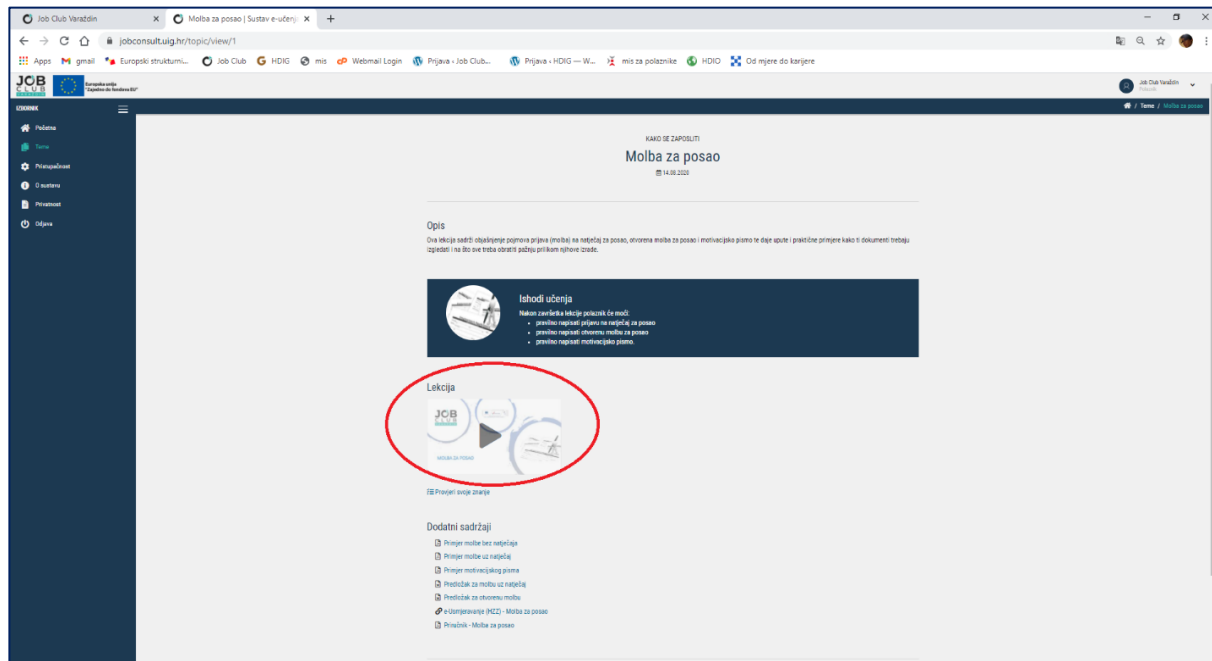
Job Club Varaždin
Molba za posao | Sustav e-učenja
jobconsult.uig.hr/topic/view/1
Apps gmail Europski strukturni... Job Club HDIG mis Webmail Login Prijava › Job Club... Prijava › HDIG — W... mis za polaznike HDIO Od mjere do karijere

JOB CLUB
Europska unija
"Zajedno do fondova EU"
Job Club Varaždin
Polaznik

IZBORNIK
Početna
Teme
Prilagođenost
O sustavu
Privatnost
Odjava

Teme / Molba za posao

KAKO SE ZAPOSLITI
Molba za posao
14.08.2020

Opis
Ova lekcija sadrži objašnjenje pojmova prijava (molba) na natječaj za posao, otvorena molba za posao i motivacijsko pismo te daje upute i praktične primjere kako ti dokumenti trebaju izgledati i na što ove treba obratiti pažnju prilikom njihove izrade.

Ishodi učenja
Nakon završetka lekcije polaznik će moći:
- pravilno napisati prijavu na natječaj za posao
- pravilno napisati otvorenu molbu za posao
- pravilno napisati motivacijsko pismo.

Lekcija
JOB CLUB
MOLBA ZA POSAO

Provjeri svoje znanje

Dodatni sadržaji
Primjer molbe bez natječaja
Primjer molbe uz natječaj
Primjer motivacijskog pisma
Predložak za molbu uz natječaj
Predložak za otvorenu molbu
e-Usmjeravanje (HZZ) - Molba za posao
Priručnik - Molba za posao